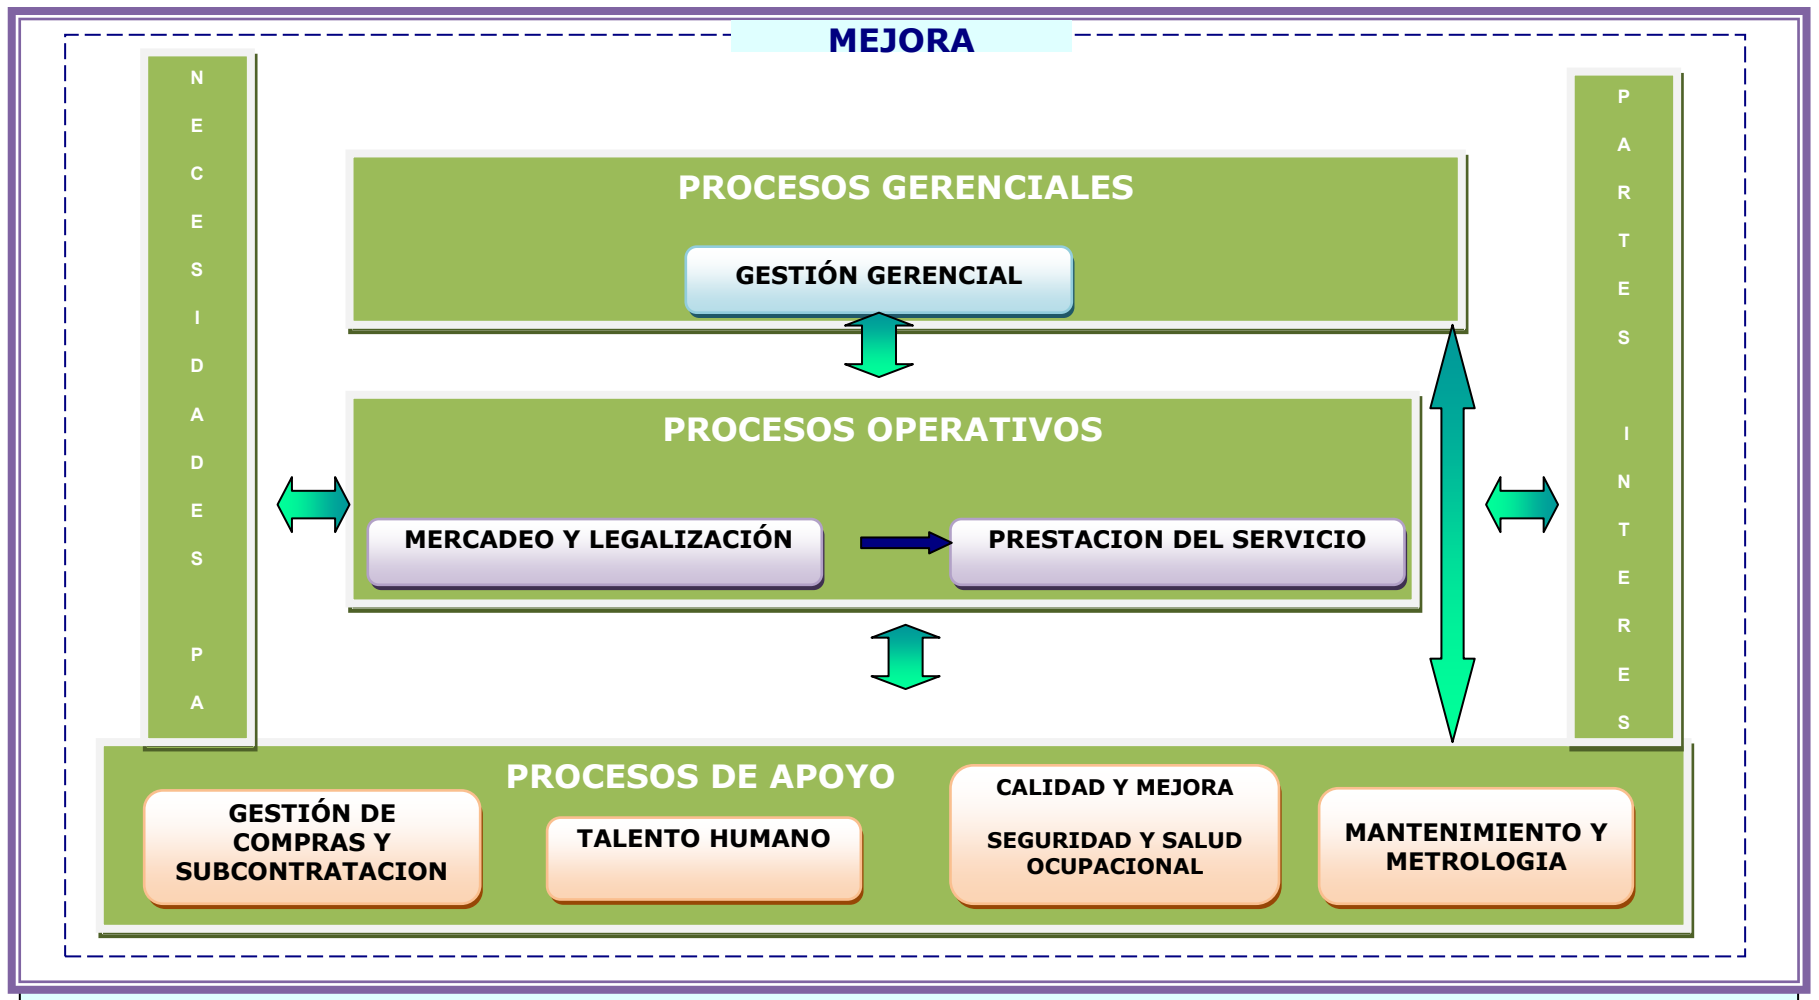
MEJORA

N
E
C
E
S
I
D
A
D
E
S

P
A

PROCESOS GERENCIALES

GESTIÓN GERENCIAL

PROCESOS OPERATIVOS

MERCADEO Y LEGALIZACIÓN

PRESTACION DEL SERVICIO

P
A
R
T
E
S

I
N
T
E
R
E
S

PROCESOS DE APOYO

GESTIÓN DE COMPRAS Y SUBCONTRATACION

TALENTO HUMANO

CALIDAD Y MEJORA

SEGURIDAD Y SALUD OCUPACIONAL

MANTENIMIENTO Y METROLOGIA